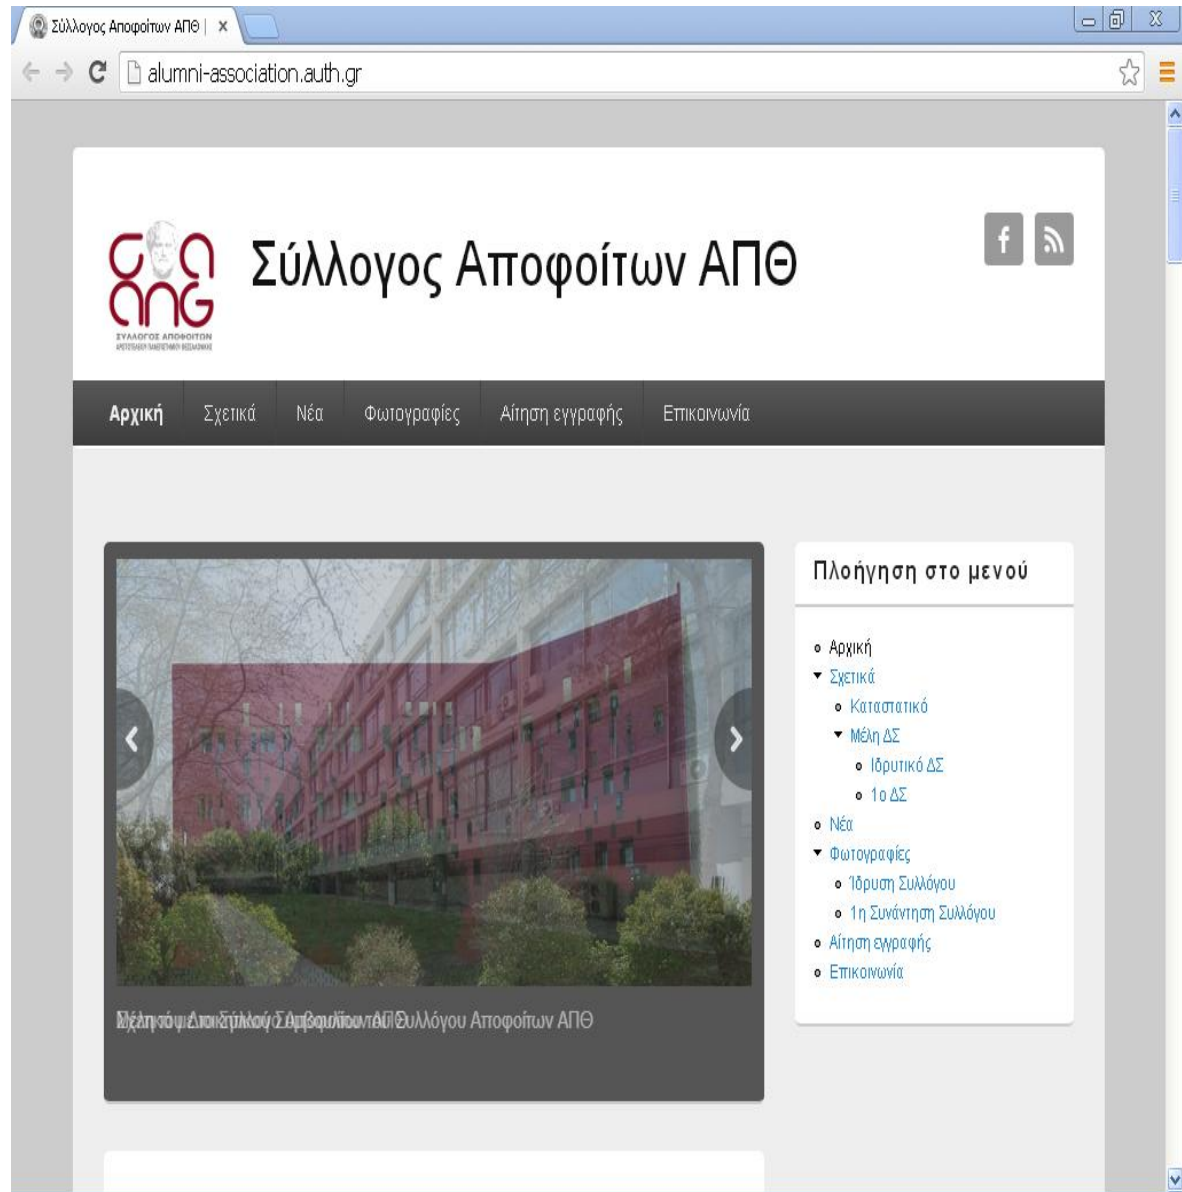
Σύλλογος Αποφοίτων ΑΠΘ | ×

alumni-association.auth.gr

ΣΥΛΛΟΓΟΣ ΑΠΟΦΟΙΤΩΝ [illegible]

Σύλλογος Αποφοίτων ΑΠΘ

Αρχική Σχετικά Νέα Φωτογραφίες Αίτηση εγγραφής Επικοινωνία

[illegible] Συλλόγου Αποφοίτων ΑΠΘ

Πλοήγηση στο μενού

- Αρχική
- Σχετικά
  - Καταστατικό
  - Μέλη ΔΣ
    - Ιδρυτικό ΔΣ
    - 1ο ΔΣ
- Νέα
- Φωτογραφίες
  - Ίδρυση Συλλόγου
  - 1η Συνάντηση Συλλόγου
- Αίτηση εγγραφής
- Επικοινωνία